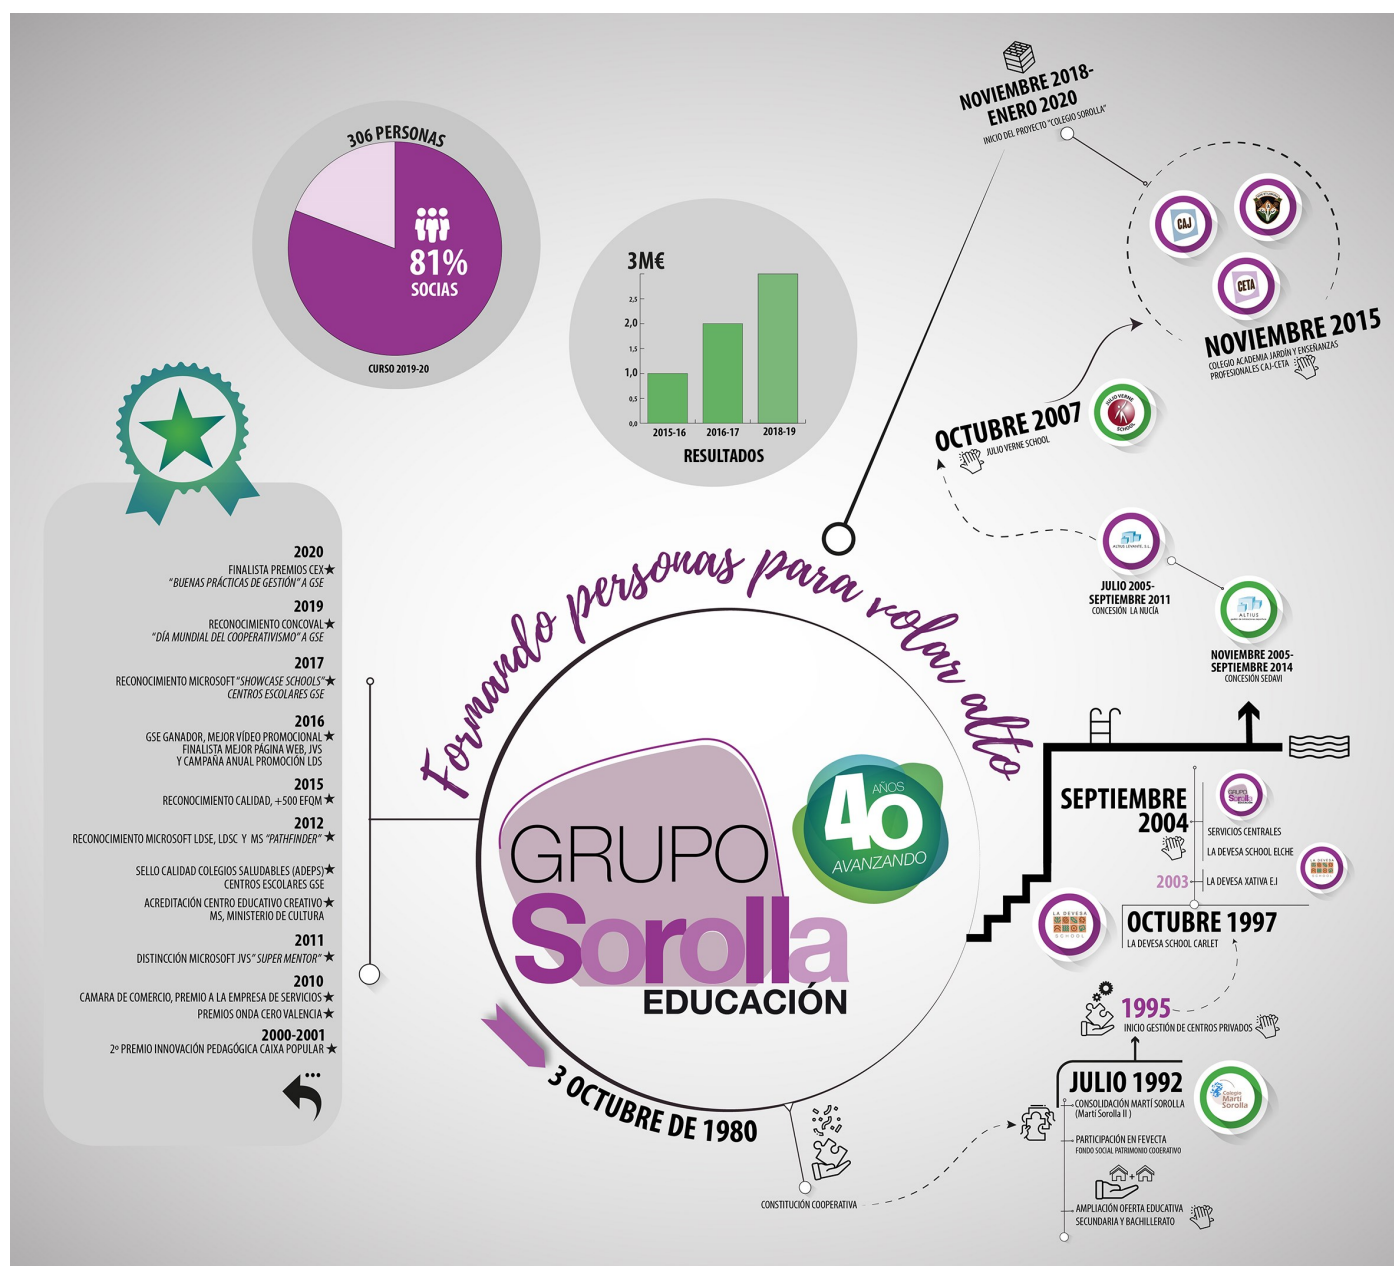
306 PERSONAS

81%
SOCIAS

CURSO 2019-20

3M€

| | |
|---|---|
| 2,5 | |
| 2,0 | |
| 1,5 | |
| 1,0 | |
| 0,5 | |
| 0,0 | |

2015-16 2016-17 2018-19

RESULTADOS

NOVIEMBRE 2018-ENERO 2020
INICIO DEL PROYECTO "COLEGIO SOROLLA"

CAJ

CETA

NOVIEMBRE 2015
COLEGIO ACADEMIA JARDÍN Y ENSEÑANZAS PROFESIONALES CAJ-CETA

OCTUBRE 2007
JULIO VERNE SCHOOL

JULIO 2005-SEPTIEMBRE 2011
CONCESIÓN LA NUCÍA

NOVIEMBRE 2005-SEPTIEMBRE 2014
CONCESIÓN SEDAVI

2020
FINALISTA PREMIOS CEX★
"BUENAS PRÁCTICAS DE GESTIÓN" A GSE

2019
RECONOCIMIENTO CONCOVAL★
"DÍA MUNDIAL DEL COOPERATIVISMO" A GSE

2017
RECONOCIMIENTO MICROSOFT "SHOWCASE SCHOOLS"★
CENTROS ESCOLARES GSE

2016
GSE GANADOR, MEJOR VÍDEO PROMOCIONAL★
FINALISTA MEJOR PÁGINA WEB, JVS
Y CAMPAÑA ANUAL PROMOCIÓN LDS

2015
RECONOCIMIENTO CALIDAD, +500 EFQM★

2012
RECONOCIMIENTO MICROSOFT LDSE, LDSC Y MS "PATHFINDER"★

SELLO CALIDAD COLEGIOS SALUDABLES (ADEPS)★
CENTROS ESCOLARES GSE

ACREDITACIÓN CENTRO EDUCATIVO CREATIVO★
MS, MINISTERIO DE CULTURA

2011
DISTINCIÓN MICROSOFT JVS "SUPER MENTOR"★

2010
CAMARA DE COMERCIO, PREMIO A LA EMPRESA DE SERVICIOS★
PREMIOS ONDA CERO VALENCIA★

2000-2001
2º PREMIO INNOVACIÓN PEDAGÓGICA CAIXA POPULAR★

Formando personas para volar alto

GRUPO
Sorolla
EDUCACIÓN

40 AÑOS
AVANZANDO

3 OCTUBRE DE 1980

SEPTIEMBRE 2004
SERVICIOS CENTRALES
LA DEVESA SCHOOL ELCHE
2003 LA DEVESA XATIVA E.I

OCTUBRE 1997
LA DEVESA SCHOOL CARLET

1995
INICIO GESTIÓN DE CENTROS PRIVADOS

JULIO 1992
CONSOLIDACIÓN MARTÍ SOROLLA
(Martí Sorolla II)

PARTICIPACIÓN EN FEVECTA
FONDO SOCIAL PATRIMONIO COOPERATIVO

AMPLIACIÓN OFERTA EDUCATIVA
SECUNDARIA Y BACHILLERATO

Colegio Martí Sorolla

CONSTITUCIÓN COOPERATIVA